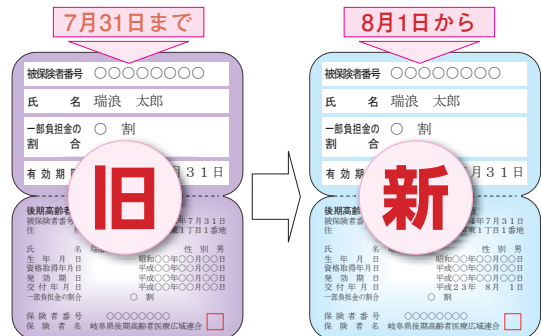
7月31日まで

被保険者番号 ○○○○○○○○

氏　名 瑞浪　太郎

一部負担金の割合 ○　割

有効期 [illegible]月31日

旧

後期高齢者 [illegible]
被保険者番号 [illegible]
住 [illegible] 7月31日
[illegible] 1丁目1番地
氏　名 瑞 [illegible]
性別 男
生年月日 昭和○○年○○月○○日
資格取得年月日 平成○○年○○月○○日
発効期日 平成○○年○○月○○日
交付年月日 平成○○年○○月○○日
一部負担金の割合 ○　割
保険者番号 ○○○○○○○○
保険者名 岐阜県後期高齢者医療広域連合

8月1日から

被保険者番号 ○○○○○○○○

氏　名 瑞浪　太郎

一部負担金の割合 ○　割

有効期 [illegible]月31日

新

後期高齢 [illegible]
被保険者番号 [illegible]
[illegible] 7月31日
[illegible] 1丁目1番地
氏　名 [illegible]
性別 男
生年月日 昭和○○年○○月○○日
資格取得年月日 平成○○年○○月○○日
発効期日 平成○○年○○月○○日
交付年月日 平成23年　8月　1日
一部負担金の割合 ○　割
保険者番号 ○○○○○○○○
保険者名 岐阜県後期高齢者医療広域連合